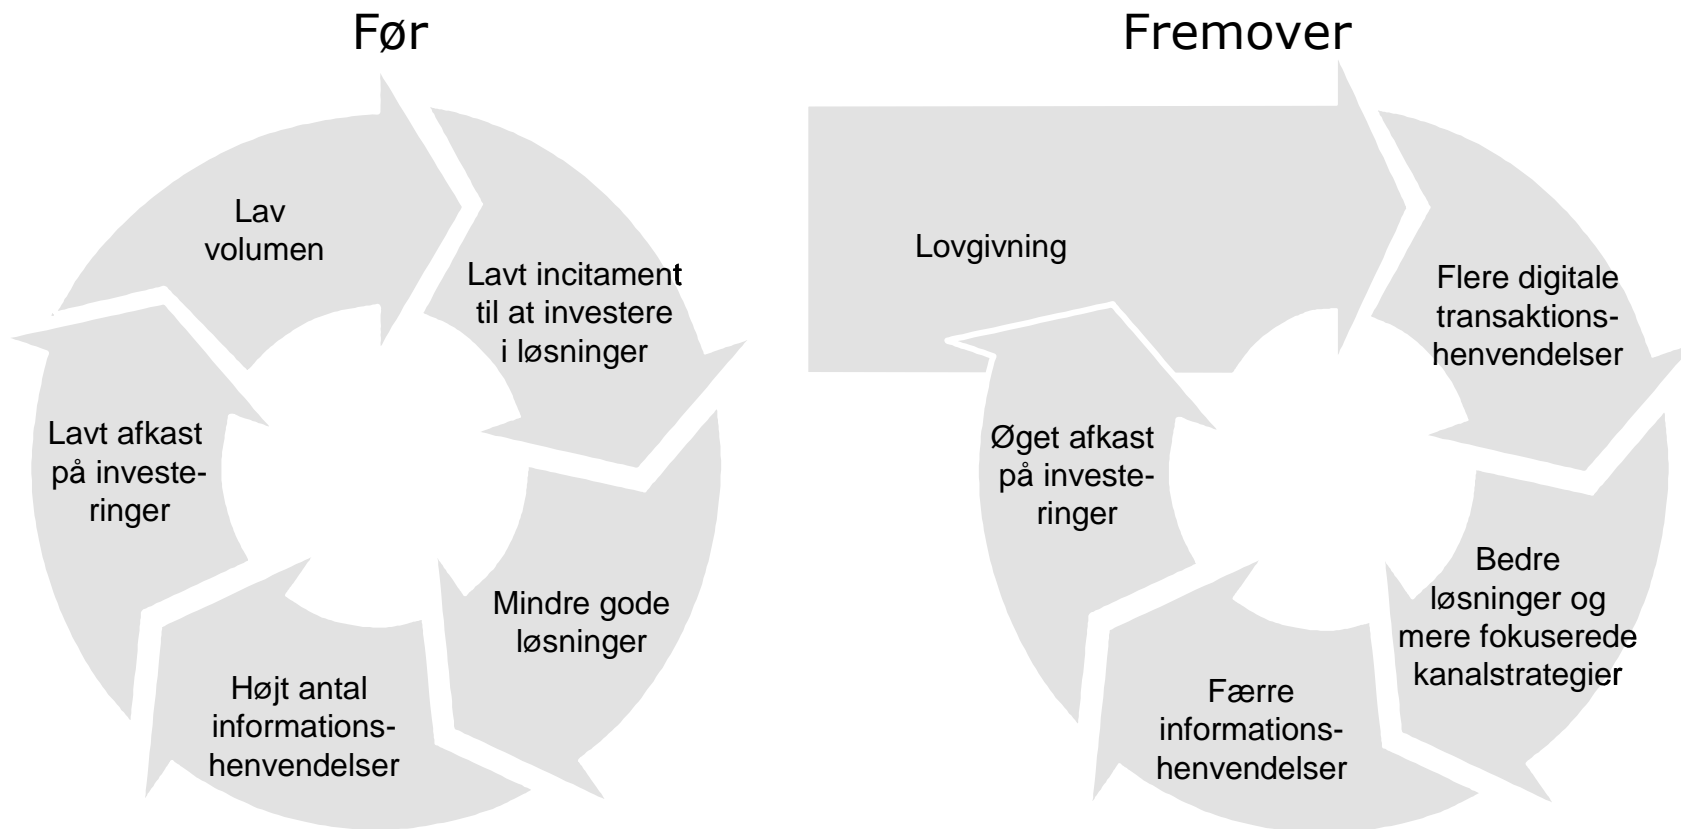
Før

Lav volumen

Lavt incitament til at investere i løsninger

Mindre gode løsninger

Højt antal informations-henvendelser

Lavt afkast på investe-ringer

Fremover

Lovgivning

Flere digitale transaktions-henvendelser

Bedre løsninger og mere fokuserede kanalstrategier

Færre informations-henvendelser

Øget afkast på investe-ringer